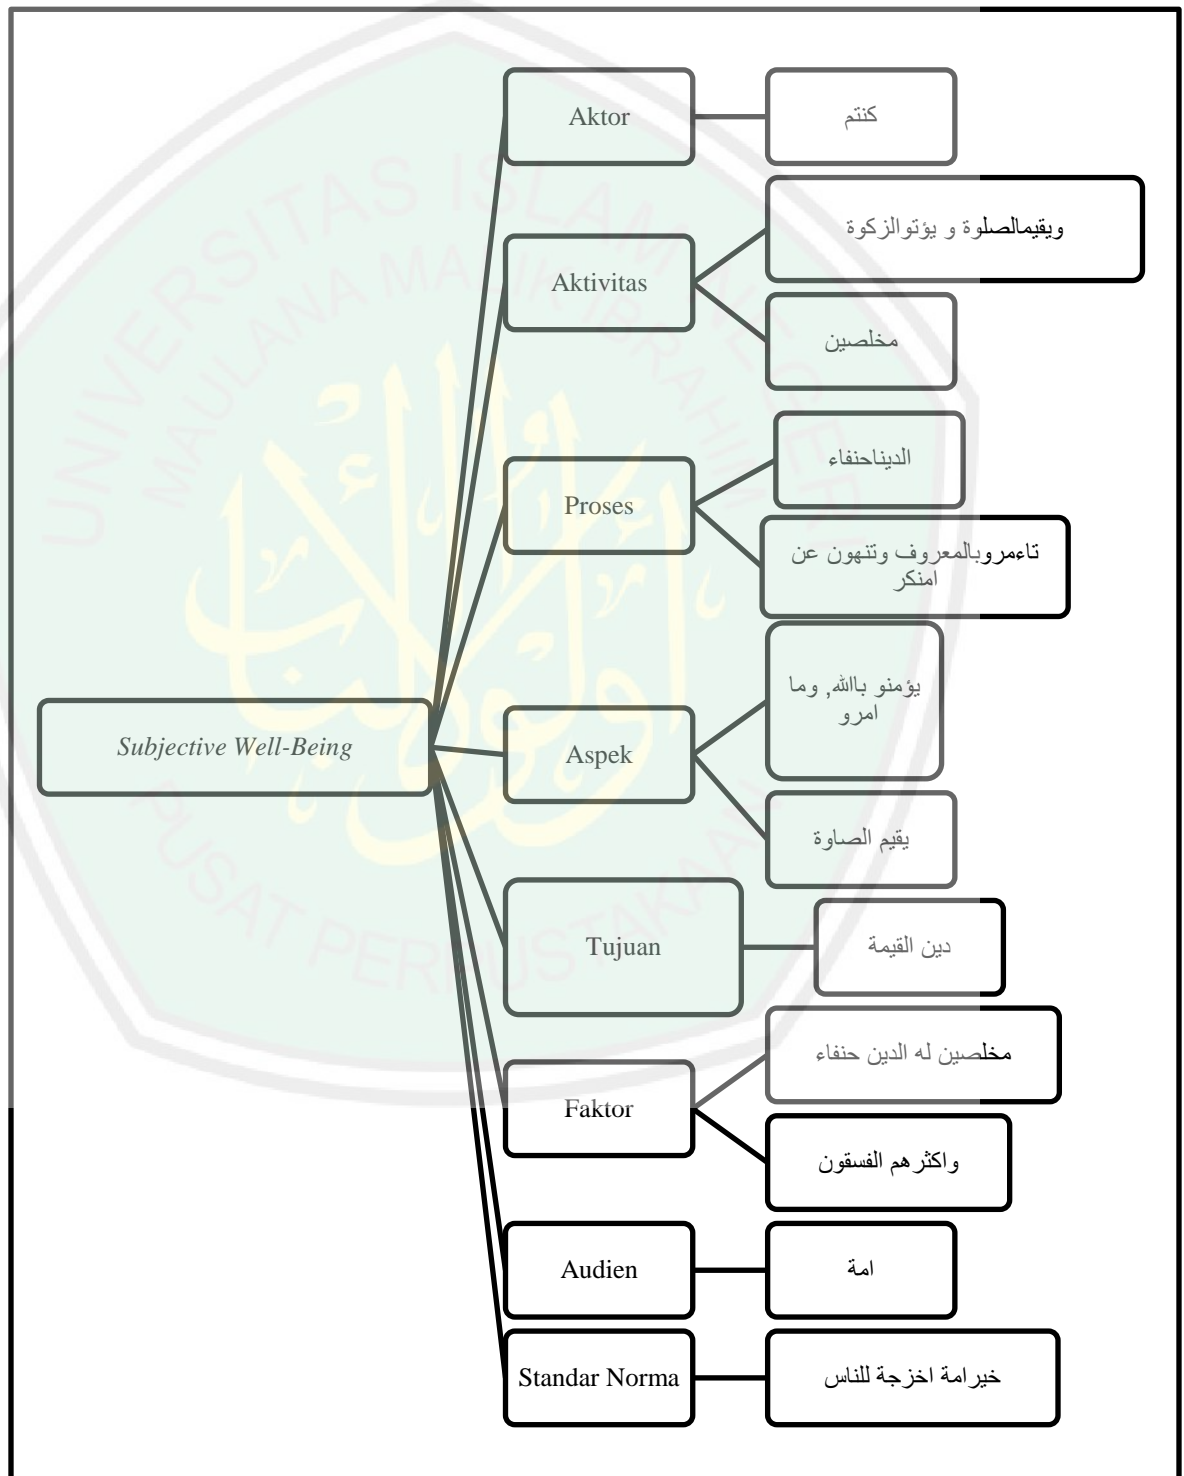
Subjective Well-Being

Aktor

كنتم

Aktivitas

ويقيمالصلوة و يؤتوالزكوة

مخلصين

Proses

الديناحنفاء

تاءمروبالمعروف وتنهون عن امنكر

Aspek

يؤمنو باالله, وما امرو

يقيم الصاوة

Tujuan

دين القيمة

Faktor

مخلصين له الدين حنفاء

واكثرهم الفسقون

Audien

امة

Standar Norma

خيرامة اخزجة للناس